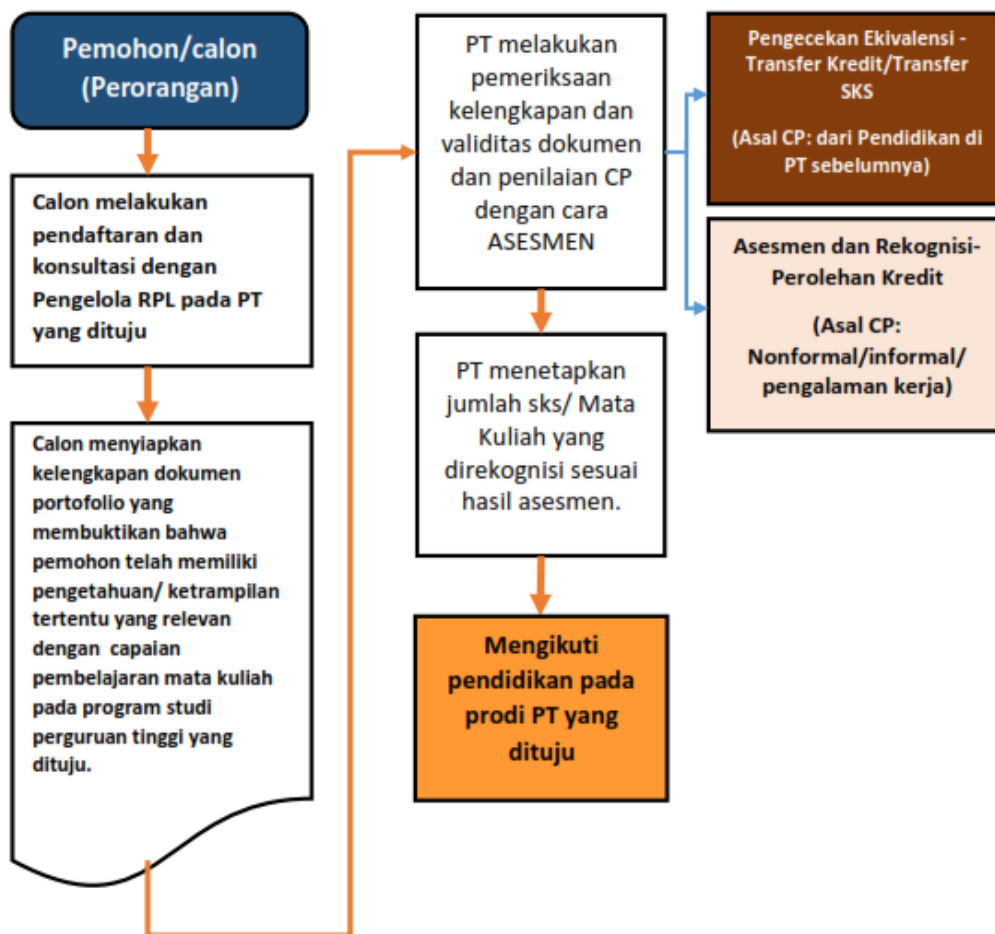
Pemohon/calon (Perorangan)

Calon melakukan pendaftaran dan konsultasi dengan Pengelola RPL pada PT yang dituju

Calon menyiapkan kelengkapan dokumen portofolio yang membuktikan bahwa pemohon telah memiliki pengetahuan/ ketrampilan tertentu yang relevan dengan capaian pembelajaran mata kuliah pada program studi perguruan tinggi yang dituju.

PT melakukan pemeriksaan kelengkapan dan validitas dokumen dan penilaian CP dengan cara ASESMEN

PT menetapkan jumlah sks/ Mata Kuliah yang direkognisi sesuai hasil asesmen.

Mengikuti pendidikan pada prodi PT yang dituju

Pengecekan Ekivalensi - Transfer Kredit/Transfer SKS

(Asal CP: dari Pendidikan di PT sebelumnya)

Asesmen dan Rekognisi-Perolehan Kredit

(Asal CP: Nonformal/informal/ pengalaman kerja)